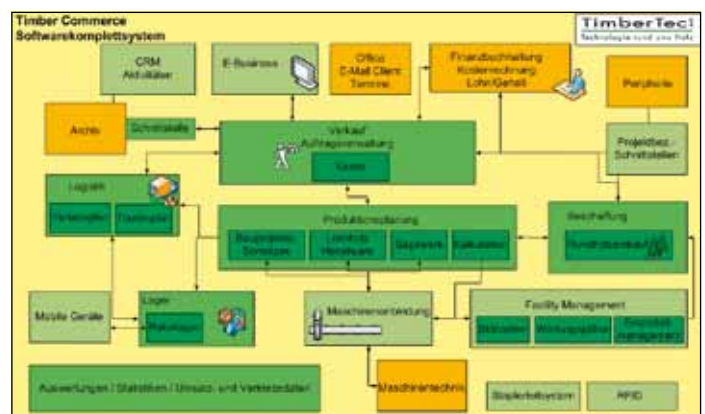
Timber Commerce
Softwarekomplettsystem

TimberTec
Technologie rund ums Holz

CRM
Aktivitäten

E-Business

Office
E-Mail Client
Termine

Finanzbuchhaltung
Kostenrechnung
Lohn/Gehalt

Peripherie

Archiv

Schnittstelle

Verkauf
Auftragsverwaltung

Kasse

Projektbez.
Schnittstellen

Logistik

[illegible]

Tourenplan

Produktionsplanung

Baugruppen
Schnittpläne

Lieferlisten
Holzbaulisten

Sägewerk

Kalkulation

Beschaffung

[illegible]

Mobile Geräte

Lager

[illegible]

Maschinenanbindung

Facility Management

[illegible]

Wartungspläne

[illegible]
management

Auswertungen / Statistiken / Umsatz- und Verkaufsdaten

Maschinentechnik

Staplerleitsystem

RFID